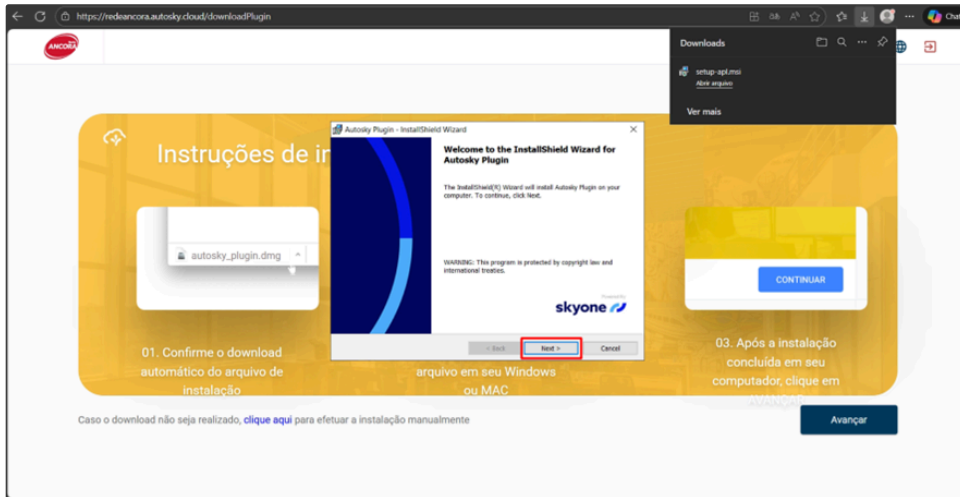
https://redeancora.autosky.cloud/downloadPlugin

Chat

ANCORA

Downloads

setup-apl.msi
Abrir arquivo

Ver mais

Instruções de i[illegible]

autosky_plugin.dmg

01. Confirme o download automático do arquivo de instalação

Autosky Plugin - InstallShield Wizard

Welcome to the InstallShield Wizard for Autosky Plugin

The InstallShield(R) Wizard will install Autosky Plugin on your computer. To continue, click Next.

WARNING: This program is protected by copyright law and international treaties.

Powered by
skyone

< Back
Next >
Cancel

arquivo em seu Windows ou MAC

CONTINUAR

03. Após a instalação concluída em seu computador, clique em AVANÇAR

Caso o download não seja realizado, clique aqui para efetuar a instalação manualmente

Avançar